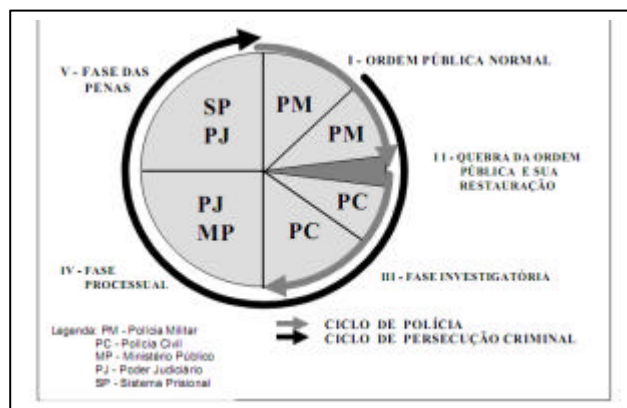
V - FASE DAS PENAS

I - ORDEM PÚBLICA NORMAL

SP
PJ

PM

PM

I I - QUEBRA DA ORDEM PÚBLICA E SUA RESTAURAÇÃO

PJ
MP

PC

PC

IV - FASE PROCESSUAL

III - FASE INVESTIGATÓRIA

Legenda: PM - Polícia Militar
PC - Polícia Civil
MP - Ministério Público
PJ - Poder Judiciário
SP - Sistema Prisional

CICLO DE POLÍCIA
CICLO DE PERSECUÇÃO CRIMINAL